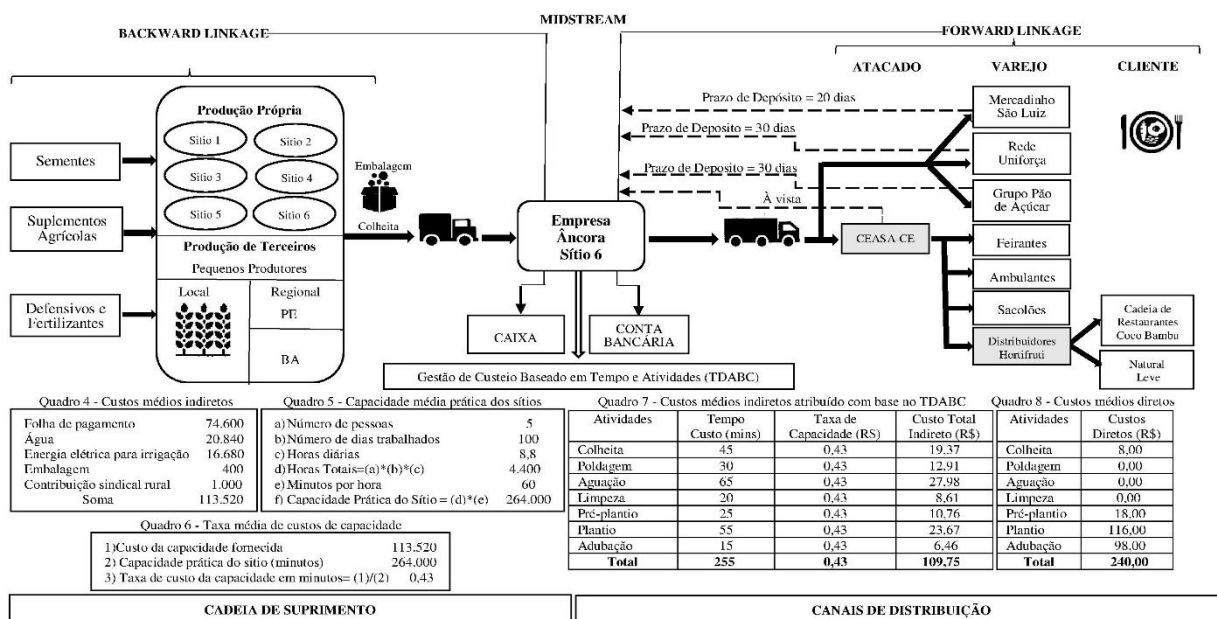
MIDSTREAM

BACKWARD LINKAGE

FORWARD LINKAGE

ATACADO VAREJO CLIENTE

Produção Própria

Sitio 1 Sitio 2
Sitio 3 Sitio 4
Sitio 5 Sitio 6

Sementes

Suplementos Agrícolas

Defensivos e Fertilizantes

Produção de Terceiros
Pequenos Produtores

Local

Regional
PE
BA

Embalagem

Colheita

Empresa Âncora Sítio 6

CAIXA

CONTA BANCÁRIA

Prazo de Depósito = 20 dias

Prazo de Deposito = 30 dias

Prazo de Deposito = 30 dias

À vista

Mercadiaho São Luiz

Rede Uniforça

Grupo Pão de Açúcar

CEASA CE

Feirantes

Ambulantes

Sacolões

Distribuidores Hortifruti

Cadeia de Restaurantes Coco Bambu

Natural Leve

Gestão de Custeio Baseado em Tempo e Atividades (TDABC)

Quadro 4 - Custos médios indiretos

| | |
|---|---|
| Folha de pagamento | 74.600 |
| Água | 20.840 |
| Energia elétrica para irrigação | 16.680 |
| Embalagem | 400 |
| Contribuição sindical rural | 1.000 |
| Soma | 113.520 |

Quadro 5 - Capacidade média prática dos sítios

| | |
|---|---|
| a) Número de pessoas | 5 |
| b) Número de dias trabalhados | 100 |
| c) Horas diárias | 8,8 |
| d) Horas Totais=(a)*(b)*(c) | 4.400 |
| e) Minutos por hora | 60 |
| f) Capacidade Prática do Sítio = (d)*(e) | 264.000 |

Quadro 6 - Taxa média de custos de capacidade

| | |
|---|---|
| 1) Custo da capacidade fornecida | 113.520 |
| 2) Capacidade prática do sitio (minutos) | 264.000 |
| 3) Taxa de custo da capacidade em minutos= (1)/(2) | 0,43 |

Quadro 7 - Custos médios indiretos atribuído com base no TDABC

| Atividades | Tempo Custo (mins) | Taxa de Capacidade (R$) | Custo Total Indireto (R$) |
|---|---|---|---|
| Colheita | 45 | 0,43 | 19,37 |
| Poldagem | 30 | 0,43 | 12,91 |
| Aguação | 65 | 0,43 | 27,98 |
| Limpeza | 20 | 0,43 | 8,61 |
| Pré-plantio | 25 | 0,43 | 10,76 |
| Plantio | 55 | 0,43 | 23,67 |
| Adubação | 15 | 0,43 | 6,46 |
| Total | 255 | 0,43 | 109,75 |

Quadro 8 - Custos médios diretos

| Atividades | Custos Diretos (R$) |
|---|---|
| Colheita | 8,00 |
| Poldagem | 0,00 |
| Aguação | 0,00 |
| Limpeza | 0,00 |
| Pré-plantio | 18,00 |
| Plantio | 116,00 |
| Adubação | 98,00 |
| Total | 240,00 |

CADEIA DE SUPRIMENTO

CANAIS DE DISTRIBUIÇÃO